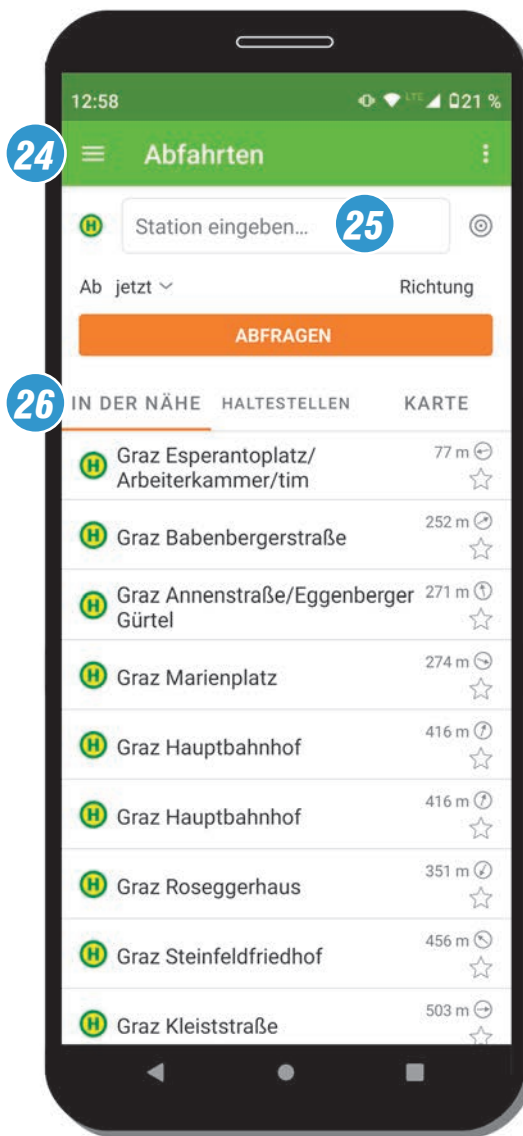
12:58 LTE 21 %

24

Abfahrten

H Station eingeben... 25

Ab jetzt

Richtung

ABFRAGEN

26 IN DER NÄHE HALTESTELLEN KARTE

H Graz Esperantoplatz/Arbeiterkammer/tim 77 m

H Graz Babenbergerstraße 252 m

H Graz Annenstraße/Eggenberger Gürtel 271 m

H Graz Marienplatz 274 m

H Graz Hauptbahnhof 416 m

H Graz Hauptbahnhof 416 m

H Graz Roseggerhaus 351 m

H Graz Steinfeldfriedhof 456 m

H Graz Kleiststraße 503 m